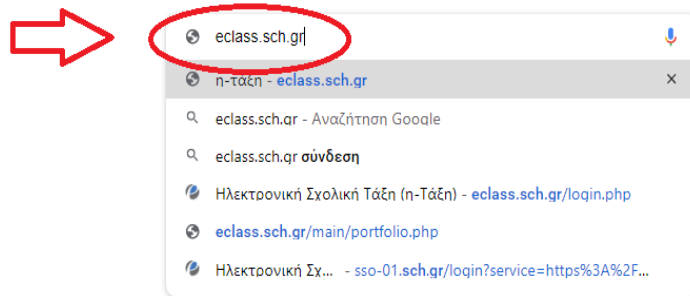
eclass.sch.gr

η-τάξη - eclass.sch.gr

eclass.sch.gr - Αναζήτηση Google

eclass.sch.gr σύνδεση

Ηλεκτρονική Σχολική Τάξη (η-Τάξη) - eclass.sch.gr/login.php

eclass.sch.gr/main/portfolio.php

Ηλεκτρονική Σχ... - sso-01.sch.gr/login?service=https%3A%2F...